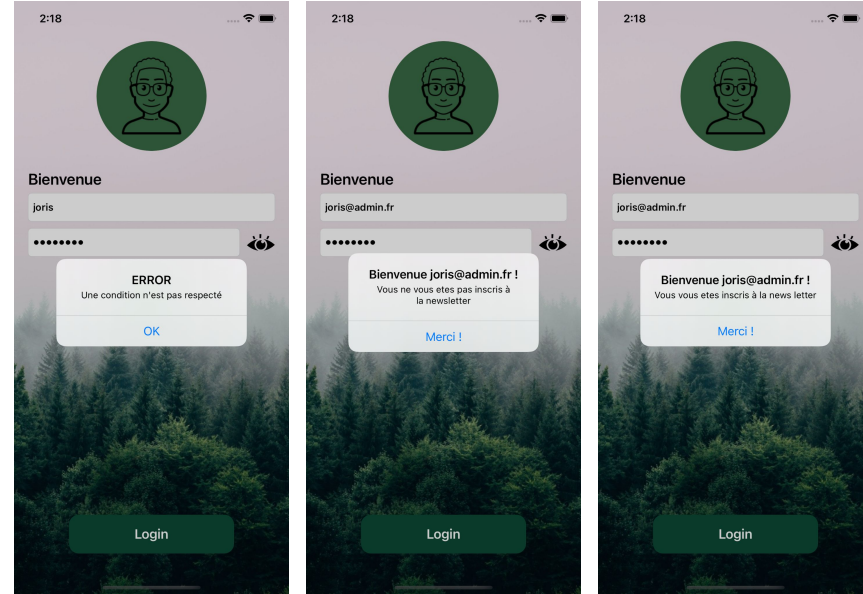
2:18

Bienvenue

joris

••••••••

ERROR
Une condition n'est pas respecté

OK

Login

2:18

Bienvenue

joris@admin.fr

••••••••

Bienvenue joris@admin.fr !
Vous ne vous etes pas inscris à la newsletter

Merci !

Login

2:18

Bienvenue

joris@admin.fr

••••••••

Bienvenue joris@admin.fr !
Vous vous etes inscris à la news letter

Merci !

Login